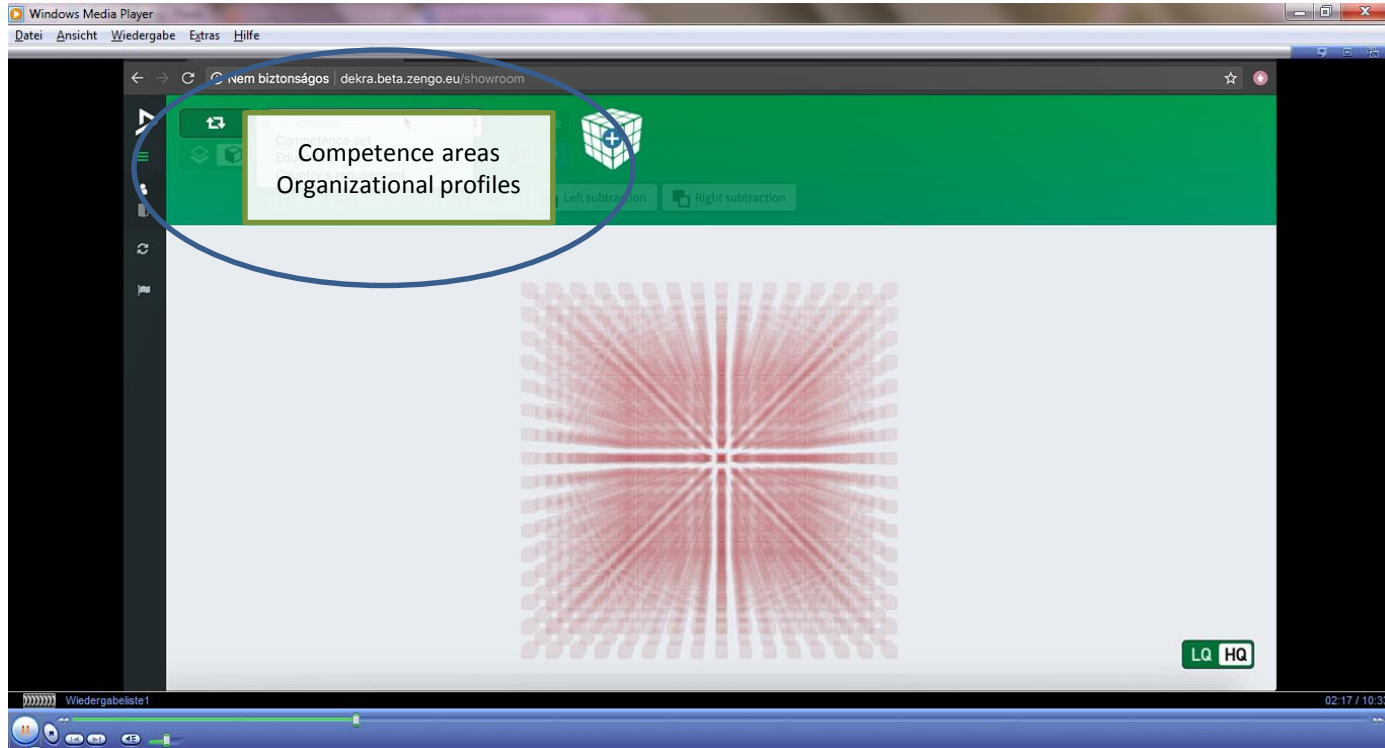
Windows Media Player
Datei Ansicht Wiedergabe Extras Hilfe

Nem biztonságos | dekra.beta.zengo.eu/showroom

Competence areas
Organizational profiles

Left subtraction
Right subtraction

LQ HQ

Wiedergabeliste1
02:17 / 10:3